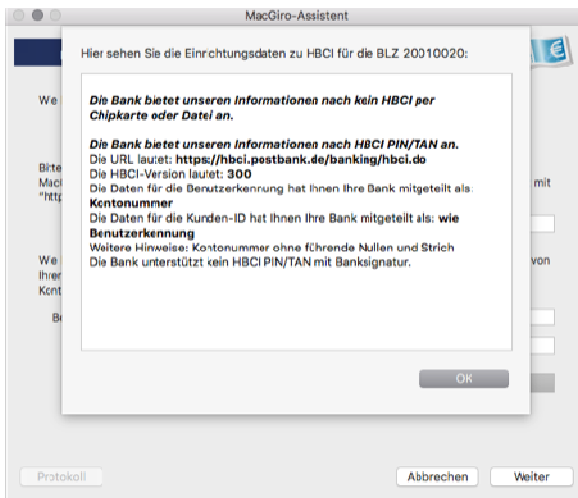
MacGiro-Assistent

Hier sehen Sie die Einrichtungsdaten zu HBCI für die BLZ 20010020:

**Die Bank bietet unseren Informationen nach kein HBCI per Chipkarte oder Datei an.**

**Die Bank bietet unseren Informationen nach HBCI PIN/TAN an.**
Die URL lautet: **https://hbci.postbank.de/banking/hbci.do**
Die HBCI-Version lautet: **300**
Die Daten für die Benutzerkennung hat Ihnen Ihre Bank mitgeteilt als: **Kontonummer**
Die Daten für die Kunden-ID hat Ihnen Ihre Bank mitgeteilt als: **wie Benutzerkennung**
Weitere Hinweise: Kontonummer ohne führende Nullen und Strich
Die Bank unterstützt kein HBCI PIN/TAN mit Banksignatur.

OK

We
Bitte
Mac
"http
mit
We
Ihre
Kont
von
Be

Protokoll
Abbrechen
Weiter